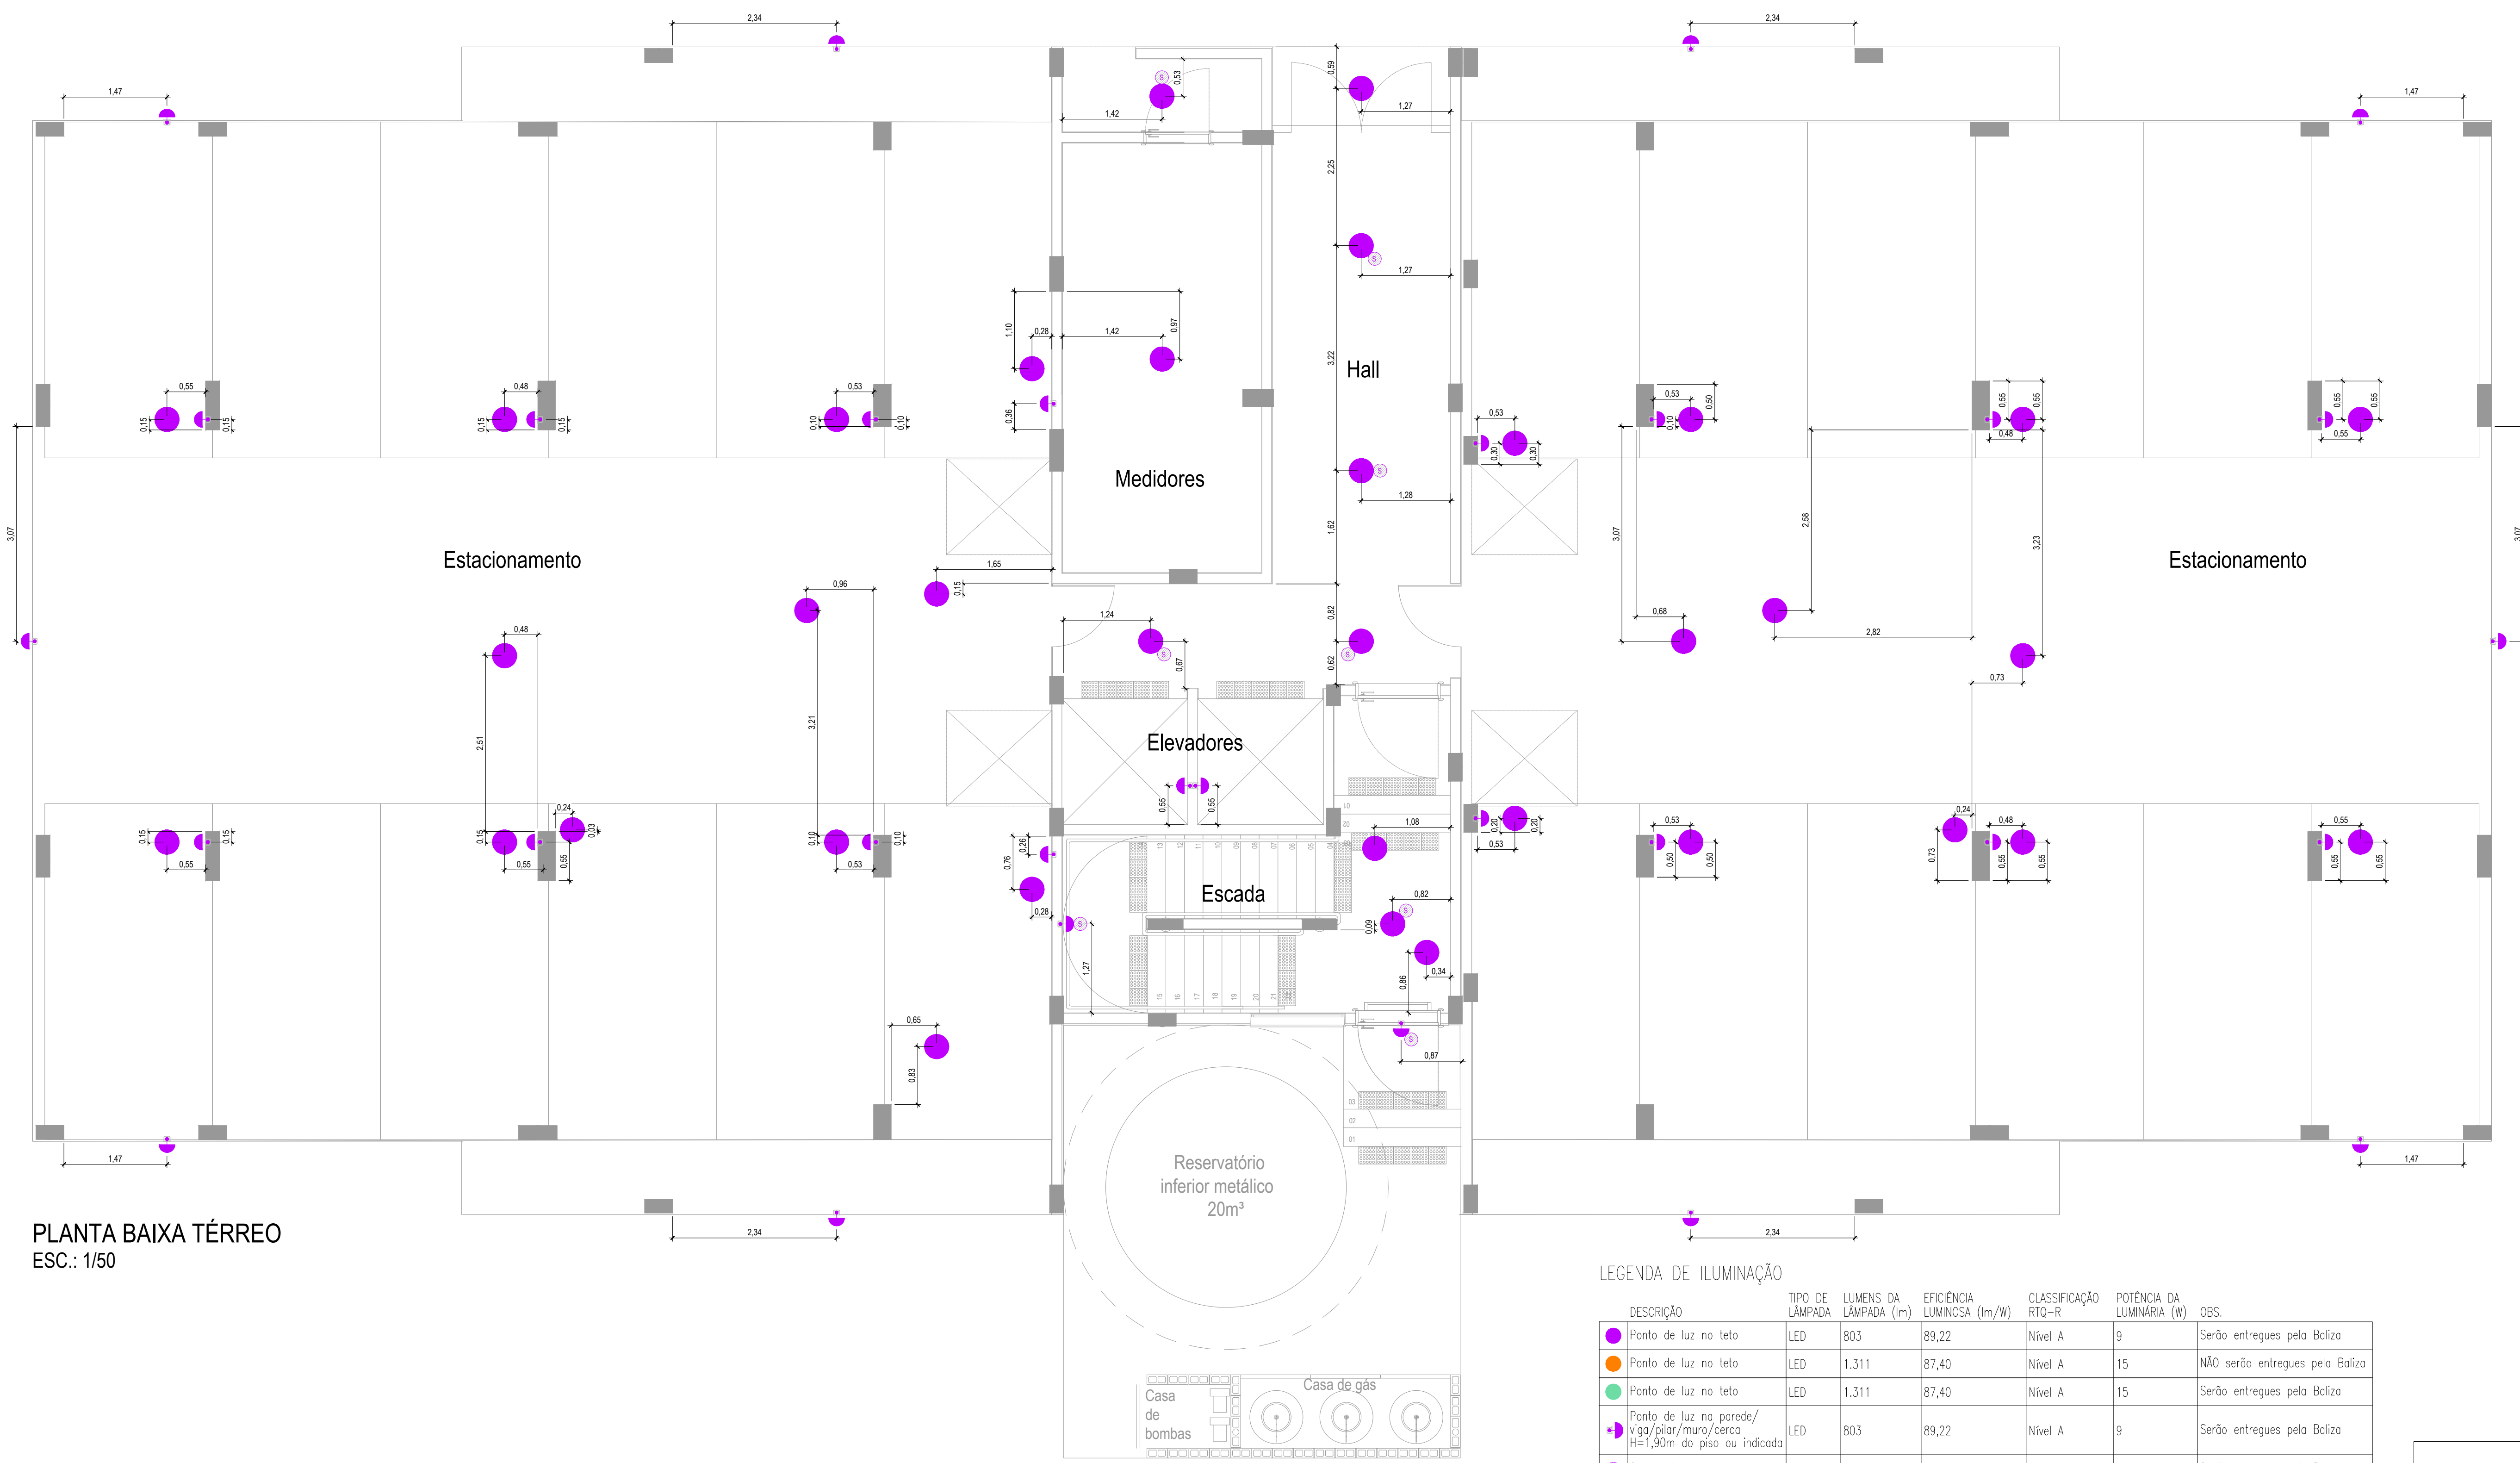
2,34

2,34

1,47

1,47

0,53

1,42

0,59

1,27

2,25

1,27

1,10

0,28

1,42

0,97

3,22

Hall

0,55

0,48

0,53

0,53

0,53

0,50

0,55

0,55

0,15

0,15

0,15

0,15

0,10

0,10

0,36

0,10

0,30

0,30

0,48

0,55

Medidores

1,28

3,07

3,07

2,58

3,23

Estacionamento

Estacionamento

1,65

1,62

0,96

0,15

0,48

1,24

0,82

0,68

2,82

0,67

0,62

0,73

2,51

3,21

Elevadores

0,24

0,53

0,24

0,48

0,55

0,55

0,55

0,55

1,08

0,20

0,20

0,15

0,15

0,15

0,03

0,10

0,10

0,26

0,53

0,55

0,55

0,55

0,53

0,50

0,50

0,73

0,55

0,55

0,55

0,55

0,76

Escada

0,28

0,82

0,09

1,27

0,34

0,86

0,65

0,83

0,87

Reservatório inferior metálico 20m³

1,47

1,47

2,34

2,34

PLANTA BAIXA TÉRREO
ESC.: 1/50

Casa de bombas

Casa de gás

LEGENDA DE ILUMINAÇÃO

| | DESCRIÇÃO | TIPO DE LÂMPADA | LUMENS DA LÂMPADA (lm) | EFICIÊNCIA LUMINOSA (lm/W) | CLASSIFICAÇÃO RTQ-R | POTÊNCIA DA LUMINÁRIA (W) | OBS. |
|---|---|---|---|---|---|---|---|
| | Ponto de luz no teto | LED | 803 | 89,22 | Nível A | 9 | Serão entregues pela Baliza |
| | Ponto de luz no teto | LED | 1.311 | 87,40 | Nível A | 15 | NÃO serão entregues pela Baliza |
| | Ponto de luz no teto | LED | 1.311 | 87,40 | Nível A | 15 | Serão entregues pela Baliza |
| | Ponto de luz na parede/ viga/pilar/muro/cerca H=1,90m do piso ou indicada | LED | 803 | 89,22 | Nível A | 9 | Serão entregues pela Baliza |